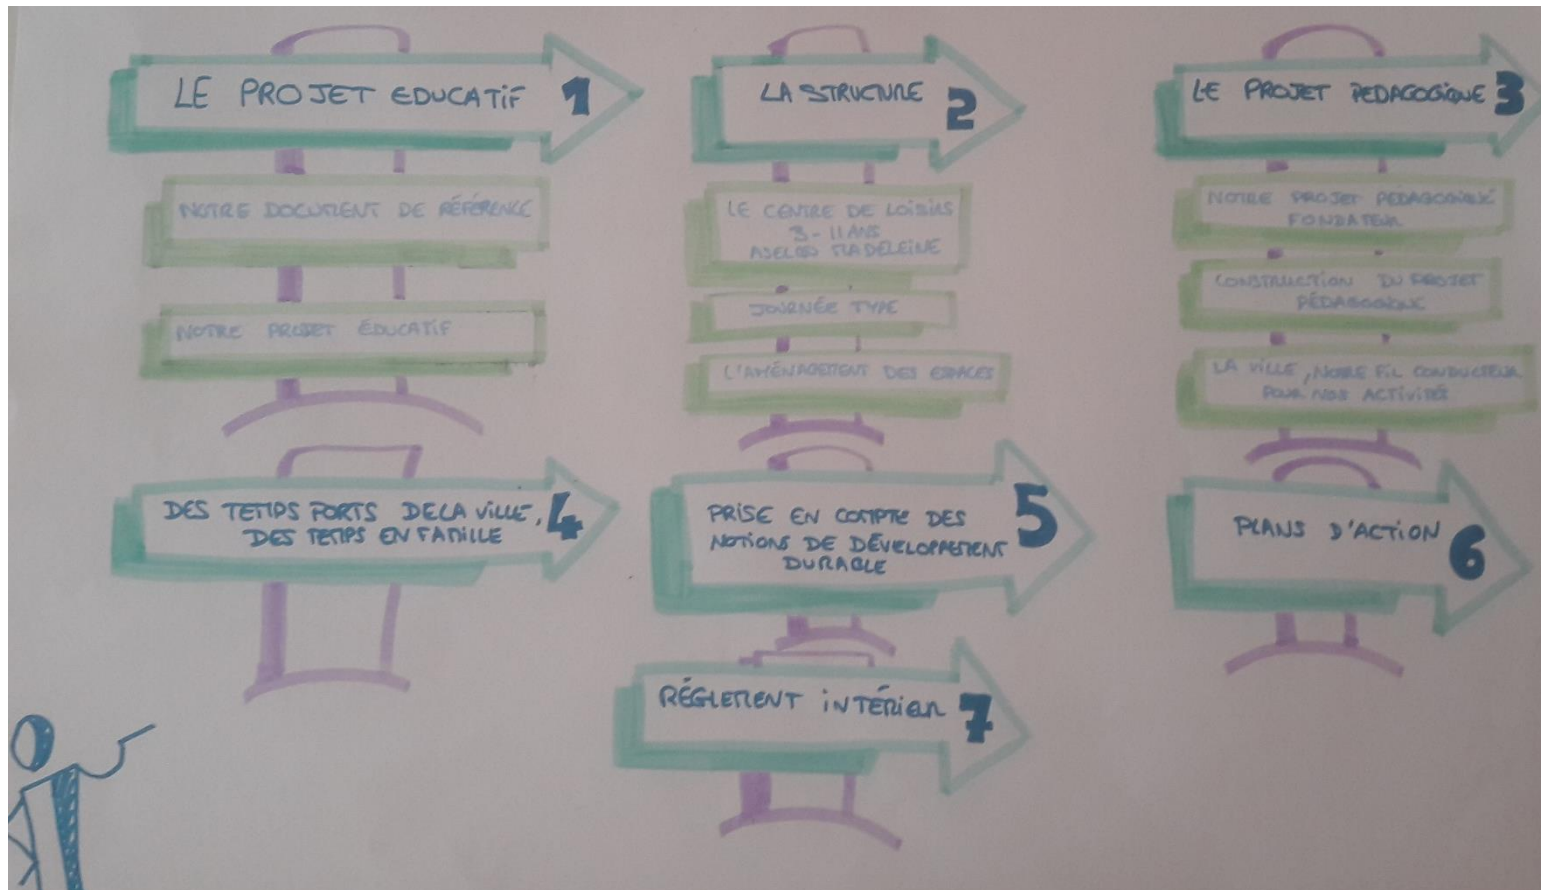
LE PROJET EDUCATIF 1

NOTRE DOCUMENT DE RÉFÉRENCE

NOTRE PROJET ÉDUCATIF

LA STRUCTURE 2

LE CENTRE DE LOISIRS 3 - 11 ANS ASELQO MADELEINE

JOURNÉE TYPE

L'AMÉNAGEMENT DES ESPACES

LE PROJET PEDAGOGIQUE 3

NOTRE PROJET PEDAGOGIQUE FONDATEUR

CONSTRUCTION DU PROJET PÉDAGOGIQUE

LA VILLE, NOTRE FIL CONDUCTEUR POUR NOS ACTIVITÉS

DES TEMPS FORTS DE LA VILLE, DES TEMPS EN FAMILLE 4

PRISE EN COMPTE DES NOTIONS DE DÉVELOPPEMENT DURABLE 5

PLANS D'ACTION 6

RÈGLEMENT INTÉRIEUR 7